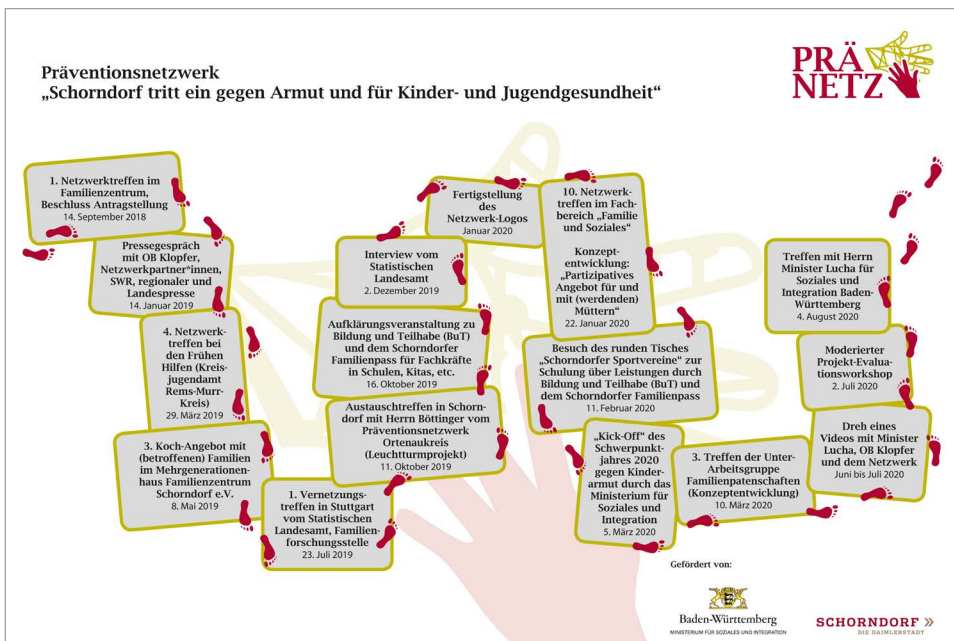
Präventionsnetzwerk
„Schorndorf tritt ein gegen Armut und für Kinder- und Jugendgesundheit"

PRÄ NETZ

1. Netzwerktreffen im Familienzentrum, Beschluss Antragstellung
14. September 2018

Pressegespräch mit OB Klopfer, Netzwerkpartner*innen, SWR, regionaler und Landespresse
14. Januar 2019

4. Netzwerktreffen bei den Frühen Hilfen (Kreisjugendamt Rems-Murr-Kreis)
29. März 2019

3. Koch-Angebot mit (betroffenen) Familien im Mehrgenerationenhaus Familienzentrum Schorndorf e.V.
8. Mai 2019

1. Vernetzungstreffen in Stuttgart vom Statistischen Landesamt, Familienforschungsstelle
23. Juli 2019

Austauschtreffen in Schorndorf mit Herrn Böttinger vom Präventionsnetzwerk Ortenaukreis (Leuchtturmprojekt)
11. Oktober 2019

Aufklärungsveranstaltung zu Bildung und Teilhabe (BuT) und dem Schorndorfer Familienpass für Fachkräfte in Schulen, Kitas, etc.
16. Oktober 2019

Interview vom Statistischen Landesamt
2. Dezember 2019

Fertigstellung des Netzwerk-Logos
Januar 2020

10. Netzwerktreffen im Fachbereich „Familie und Soziales"

Konzeptentwicklung: „Partizipatives Angebot für und mit (werdenden) Müttern"
22. Januar 2020

Besuch des runden Tisches „Schorndorfer Sportvereine" zur Schulung über Leistungen durch Bildung und Teilhabe (BuT) und dem Schorndorfer Familienpass
11. Februar 2020

„Kick-Off" des Schwerpunktjahres 2020 gegen Kinderarmut durch das Ministerium für Soziales und Integration
5. März 2020

3. Treffen der Unter-Arbeitsgruppe Familienpatenschaften (Konzeptentwicklung)
10. März 2020

Dreh eines Videos mit Minister Lucha, OB Klopfer und dem Netzwerk
Juni bis Juli 2020

Moderierter Projekt-Evaluationsworkshop
2. Juli 2020

Treffen mit Herrn Minister Lucha für Soziales und Integration Baden-Württemberg
4. August 2020

Gefördert von:

Baden-Württemberg
MINISTERIUM FÜR SOZIALES UND INTEGRATION

SCHORNDORF »
DIE DAIMLERSTADT